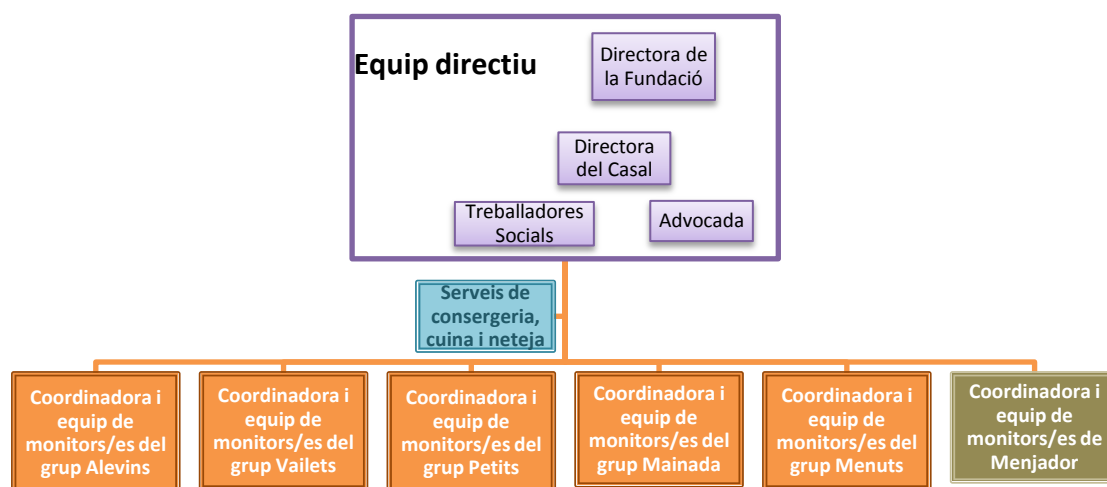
Equip directiu

Directora de la Fundació

Directora del Casal

Treballadores Socials

Advocada

Serveis de consergeria, cuina i neteja

Coordinadora i equip de monitors/es del grup Alevins

Coordinadora i equip de monitors/es del grup Vailets

Coordinadora i equip de monitors/es del grup Petits

Coordinadora i equip de monitors/es del grup Mainada

Coordinadora i equip de monitors/es del grup Menuts

Coordinadora i equip de monitors/es de Menjador